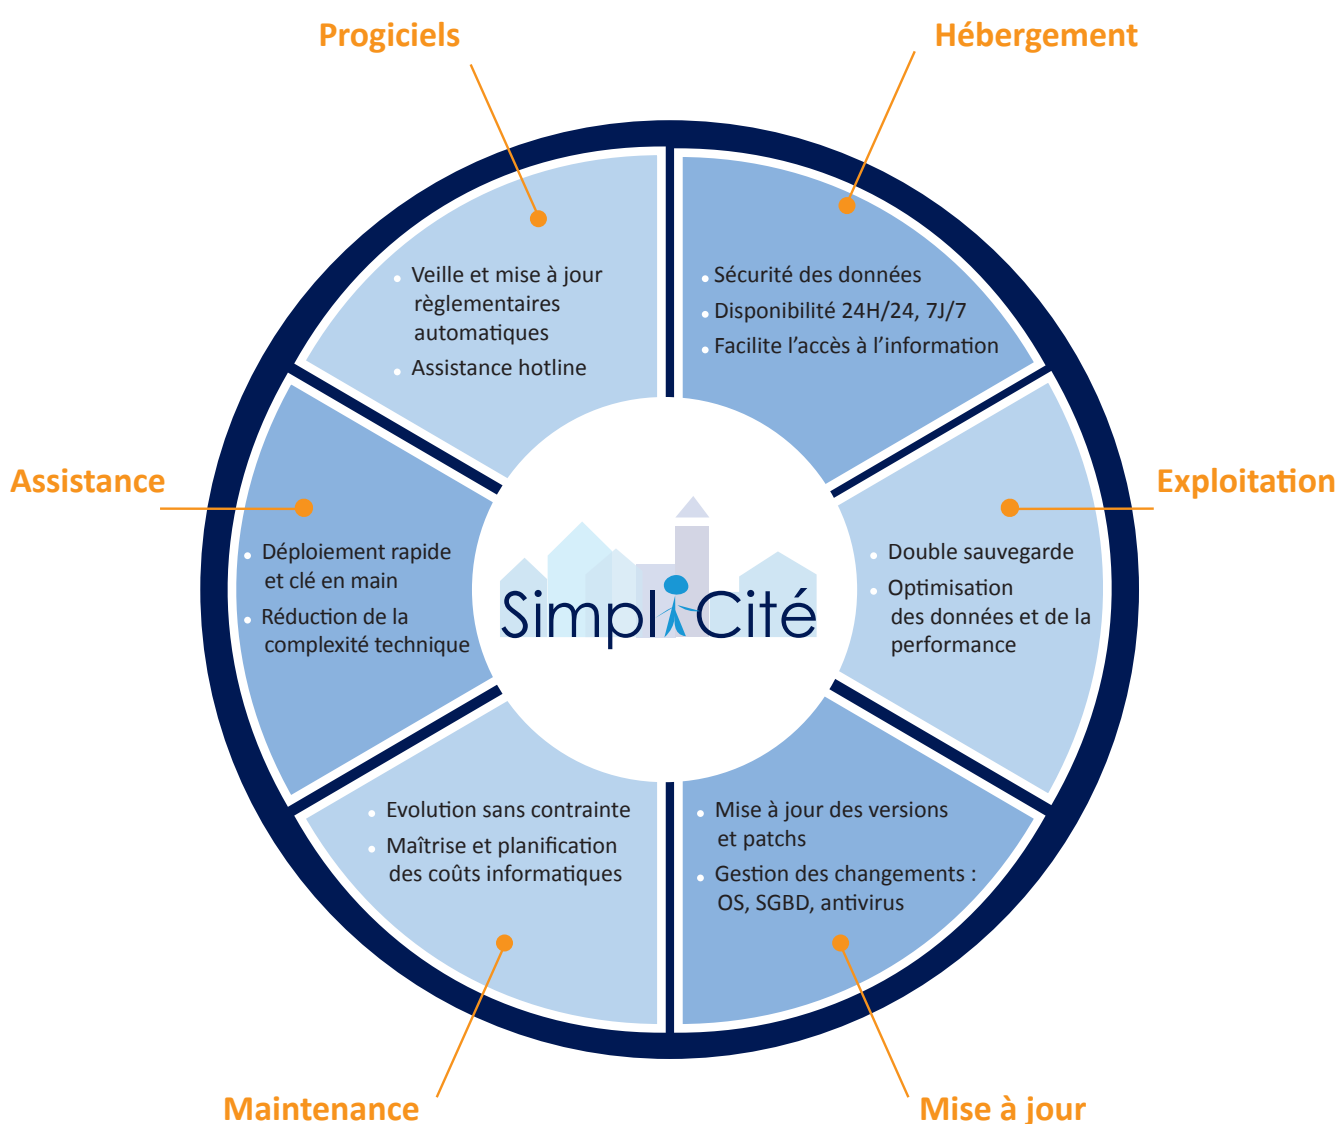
Progiciels

Hébergement

Veille et mise à jour règlementaires automatiques
Assistance hotline

Sécurité des données
Disponibilité 24H/24, 7J/7
Facilite l’accès à l’information

Assistance

Exploitation

Déploiement rapide et clé en main
Réduction de la complexité technique

SimpliCité

Double sauvegarde
Optimisation des données et de la performance

Evolution sans contrainte
Maîtrise et planification des coûts informatiques

Mise à jour des versions et patchs
Gestion des changements : OS, SGBD, antivirus

Maintenance

Mise à jour